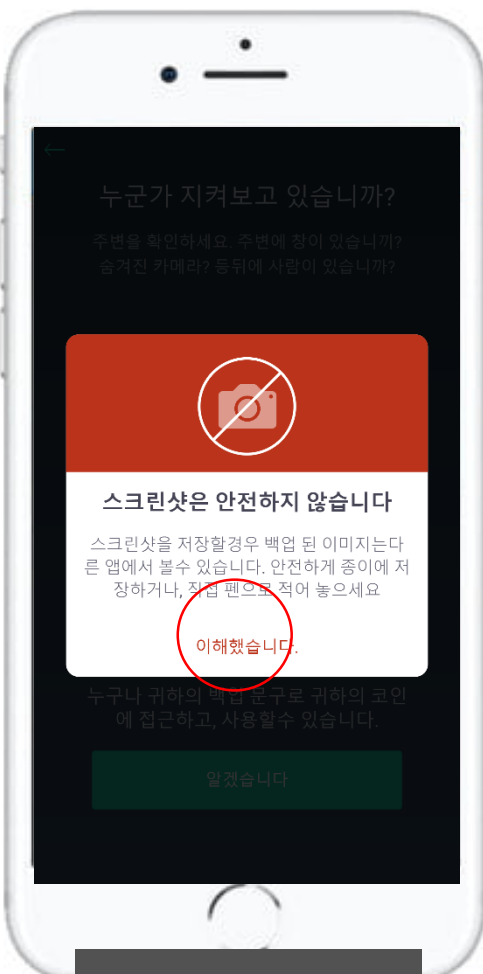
누군가 지켜보고 있습니까?

주변을 확인하세요. 주변에 창이 있습니까? 숨겨진 카메라? 등뒤에 사람이 있습니까?

스크린샷은 안전하지 않습니다

스크린샷을 저장할경우 백업 된 이미지는다른 앱에서 볼수 있습니다. 안전하게 종이에 저장하거나, 직접 펜으로 적어 놓으세요

이해했습니다.

누구나 귀하의 백업 문구로 귀하의 코인에 접근하고, 사용할수 있습니다.

알겠습니다